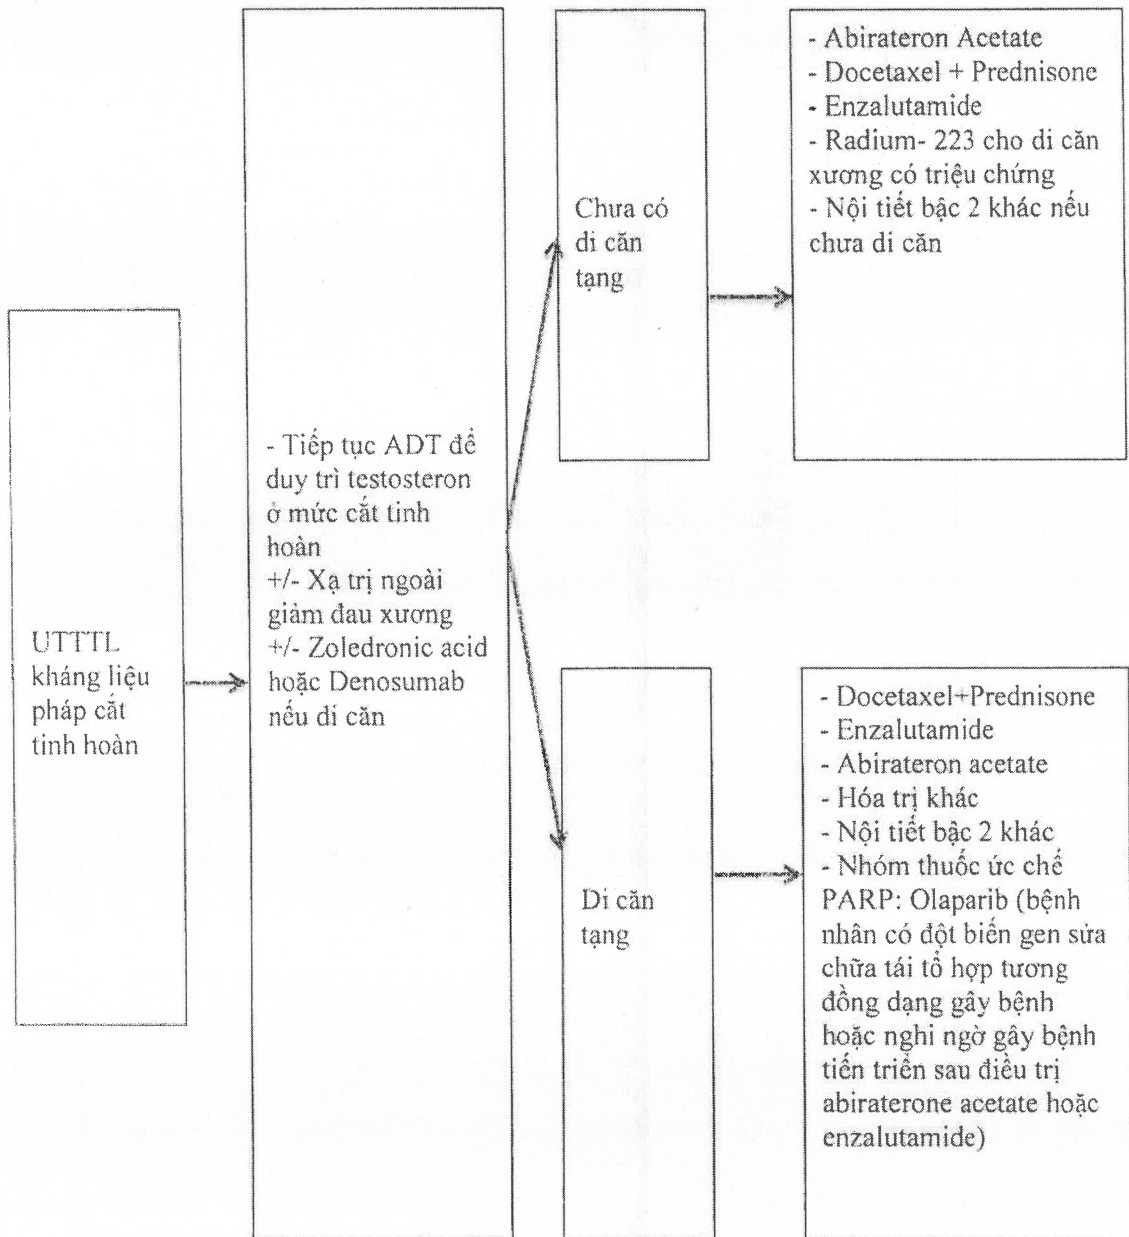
UTTTL kháng liệu pháp cắt tinh hoàn

- Tiếp tục ADT để duy trì testosteron ở mức cắt tinh hoàn
+/- Xạ trị ngoài giảm đau xương
+/- Zoledronic acid hoặc Denosumab nếu di căn

Chưa có di căn tạng

- Abirateron Acetate
- Docetaxel + Prednisone
- Enzalutamide
- Radium- 223 cho di căn xương có triệu chứng
- Nội tiết bậc 2 khác nếu chưa di căn

Di căn tạng

- Docetaxel+Prednisone
- Enzalutamide
- Abirateron acetate
- Hóa trị khác
- Nội tiết bậc 2 khác
- Nhóm thuốc ức chế PARP: Olaparib (bệnh nhân có đột biến gen sửa chữa tái tổ hợp tương đồng dạng gây bệnh hoặc nghi ngờ gây bệnh tiến triển sau điều trị abiraterone acetate hoặc enzalutamide)